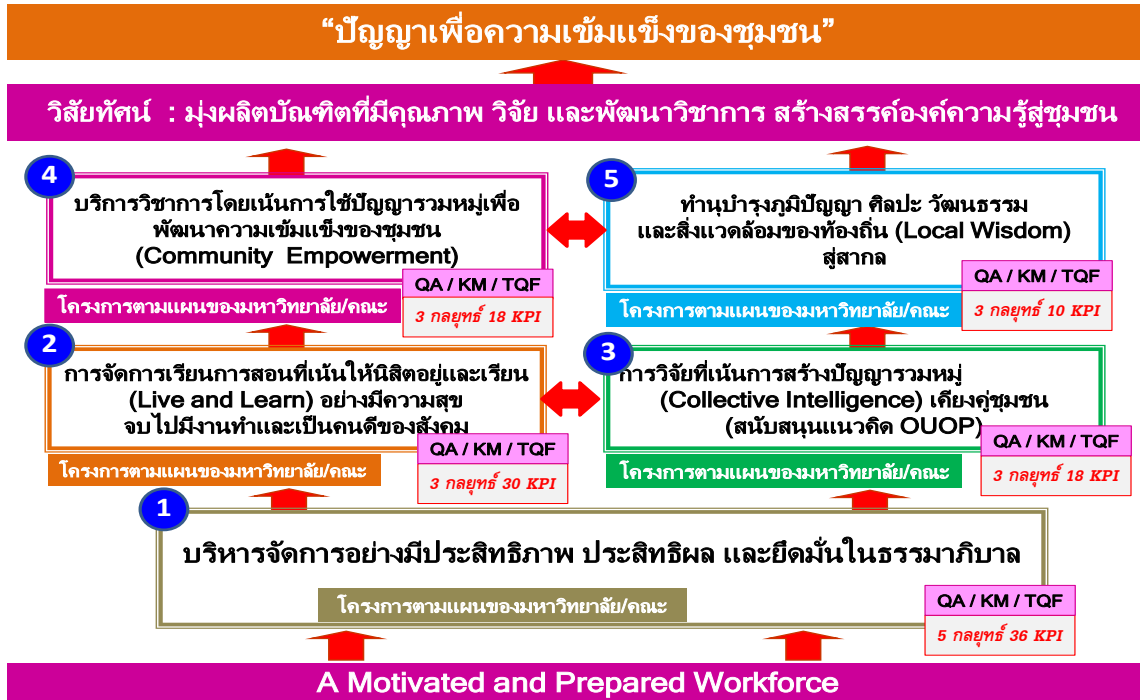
“ปัญญาเพื่อความเข้มแข็งของชุมชน”

วิสัยทัศน์ : มุ่งผลิตบัณฑิตที่มีคุณภาพ วิจัย และพัฒนาวิชาการ สร้างสรรค์องค์ความรู้สู่ชุมชน

4

บริการวิชาการโดยเน้นการใช้ปัญญารวมหมู่เพื่อพัฒนาความเข้มแข็งของชุมชน (Community Empowerment)

QA / KM / TQF

3 กลยุทธ์ 18 KPI

โครงการตามแผนของมหาวิทยาลัย/คณะ

5

ทำนุบำรุงภูมิปัญญา ศิลปะ วัฒนธรรม และสิ่งแวดล้อมของท้องถิ่น (Local Wisdom) สู่สากล

QA / KM / TQF

3 กลยุทธ์ 10 KPI

โครงการตามแผนของมหาวิทยาลัย/คณะ

2

การจัดการเรียนการสอนที่เน้นให้นิสิตอยู่และเรียน (Live and Learn) อย่างมีความสุข จบไปมีงานทำและเป็นคนดีของสังคม

QA / KM / TQF

3 กลยุทธ์ 30 KPI

โครงการตามแผนของมหาวิทยาลัย/คณะ

3

การวิจัยที่เน้นการสร้างปัญญารวมหมู่ (Collective Intelligence) เคียงคู่ชุมชน (สนับสนุนแนวคิด OUOP)

QA / KM / TQF

3 กลยุทธ์ 18 KPI

โครงการตามแผนของมหาวิทยาลัย/คณะ

1

บริหารจัดการอย่างมีประสิทธิภาพ ประสิทธิผล และยึดมั่นในธรรมาภิบาล

โครงการตามแผนของมหาวิทยาลัย/คณะ

QA / KM / TQF

5 กลยุทธ์ 36 KPI

A Motivated and Prepared Workforce